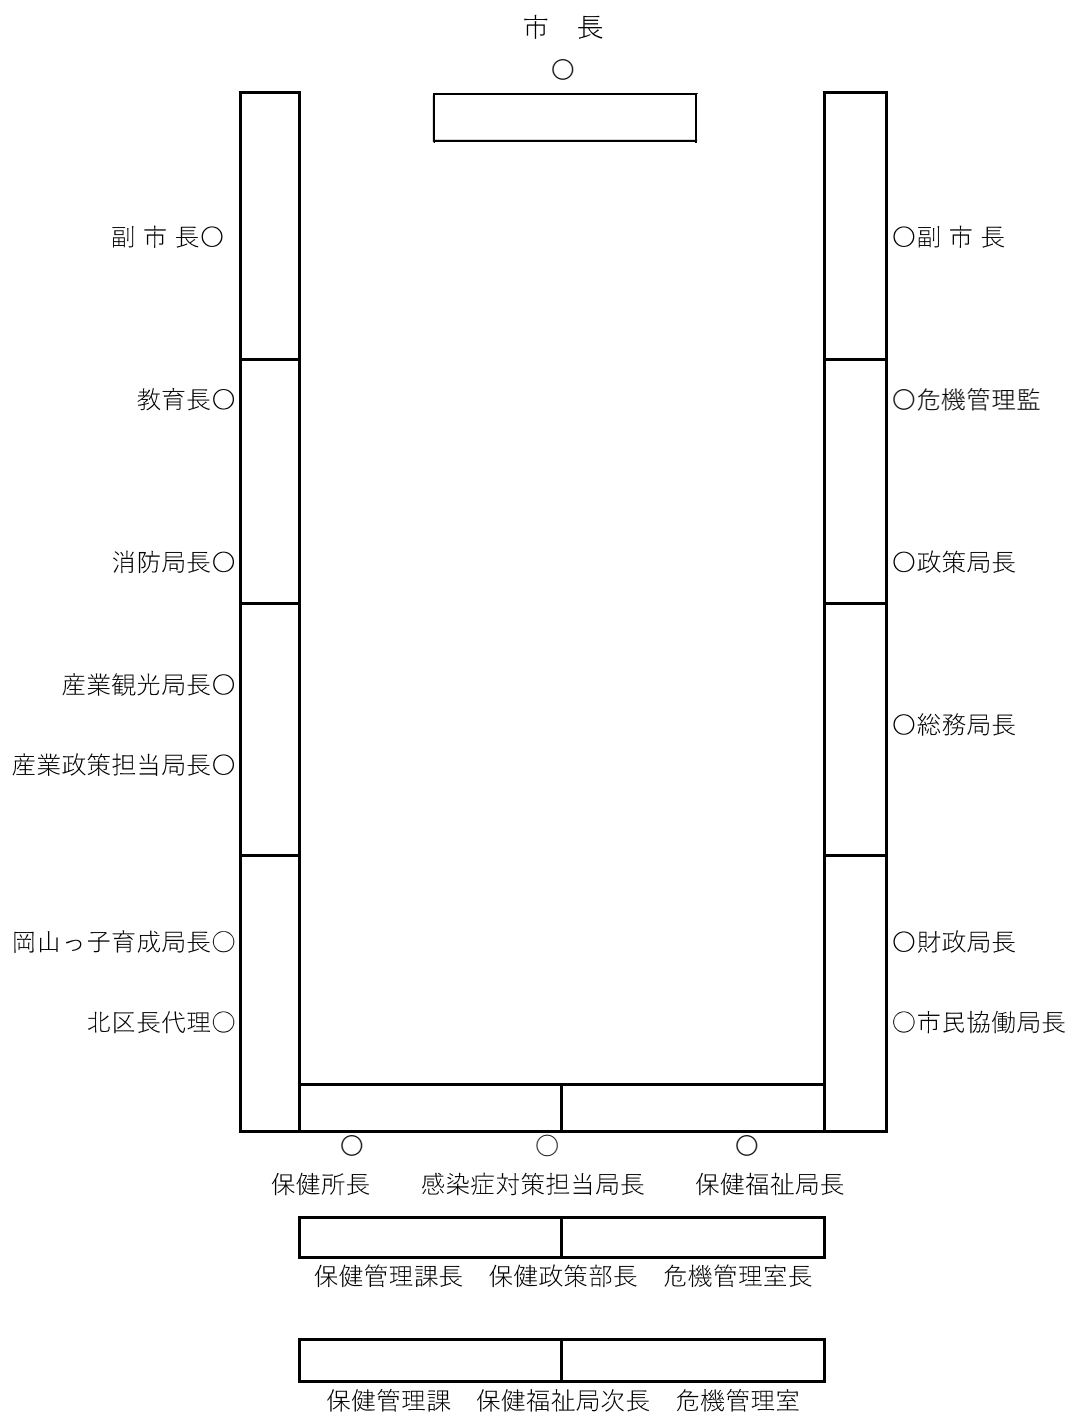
市　長
○

副 市 長○
○副 市 長

教育長○
○危機管理監

消防局長○
○政策局長

産業観光局長○
○総務局長

産業政策担当局長○

岡山っ子育成局長○
○財政局長

北区長代理○
○市民協働局長

○
保健所長

○
感染症対策担当局長

○
保健福祉局長

保健管理課長　保健政策部長　危機管理室長

保健管理課　保健福祉局次長　危機管理室